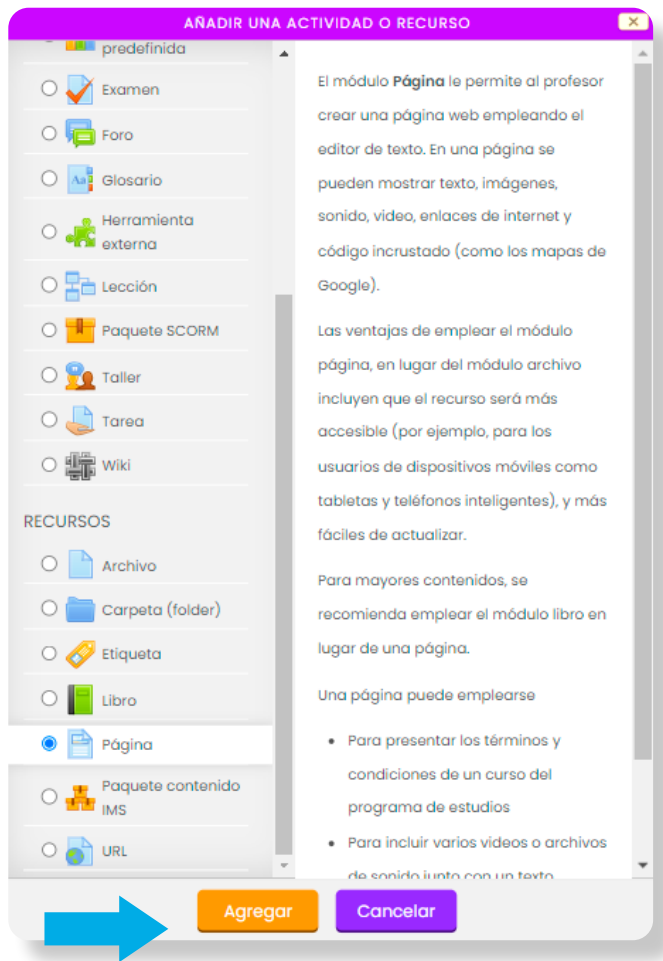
AÑADIR UNA ACTIVIDAD O RECURSO

predefinida
Examen
Foro
Glosario
Herramienta externa
Lección
Paquete SCORM
Taller
Tarea
Wiki

RECURSOS
Archivo
Carpeta (folder)
Etiqueta
Libro
Página
Paquete contenido IMS
URL

El módulo **Página** le permite al profesor crear una página web empleando el editor de texto. En una página se pueden mostrar texto, imágenes, sonido, video, enlaces de internet y código incrustado (como los mapas de Google).

Las ventajas de emplear el módulo página, en lugar del módulo archivo incluyen que el recurso será más accesible (por ejemplo, para los usuarios de dispositivos móviles como tabletas y teléfonos inteligentes), y más fáciles de actualizar.

Para mayores contenidos, se recomienda emplear el módulo libro en lugar de una página.

Una página puede emplearse

- Para presentar los términos y condiciones de un curso del programa de estudios
- Para incluir varios videos o archivos de sonido junto con un texto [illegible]

Agregar
Cancelar